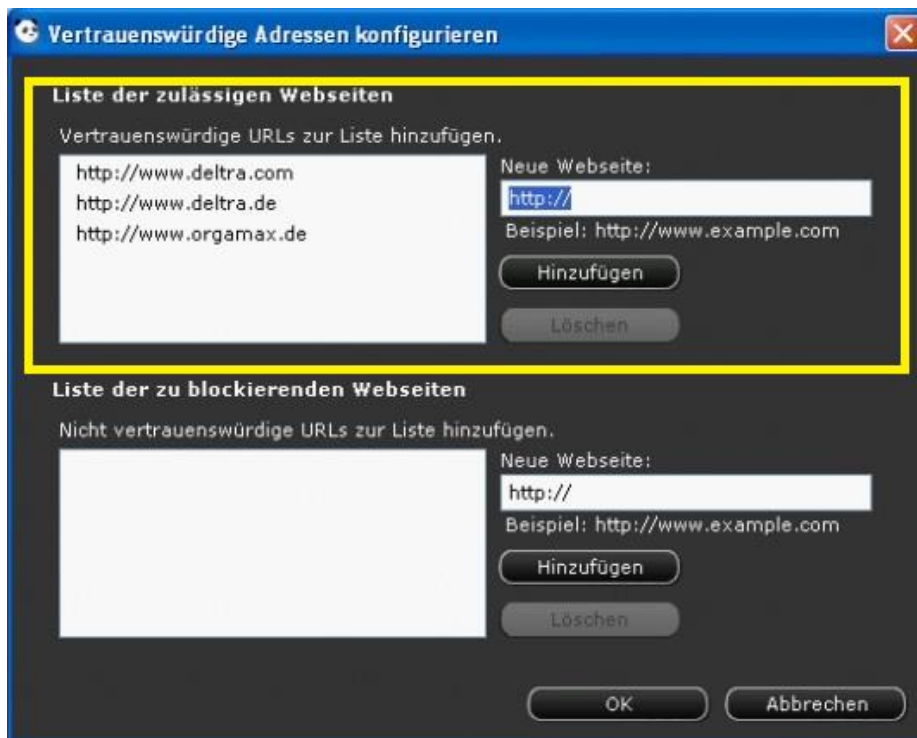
Vertrauenswürdige Adressen konfigurieren

Liste der zulässigen Webseiten

Vertrauenswürdige URLs zur Liste hinzufügen.

http://www.deltra.com
http://www.deltra.de
http://www.orgamax.de

Neue Webseite:
http://
Beispiel: http://www.example.com
Hinzufügen
Löschen

Liste der zu blockierenden Webseiten

Nicht vertrauenswürdige URLs zur Liste hinzufügen.

Neue Webseite:
http://
Beispiel: http://www.example.com
Hinzufügen
Löschen

OK
Abbrechen